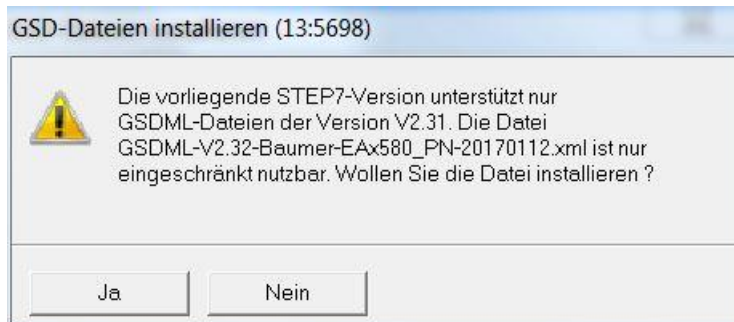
GSD-Dateien installieren (13:5698)

Die vorliegende STEP7-Version unterstützt nur GSDML-Dateien der Version V2.31. Die Datei GSDML-V2.32-Baumer-EAx580_PN-20170112.xml ist nur eingeschränkt nutzbar. Wollen Sie die Datei installieren ?

Ja

Nein